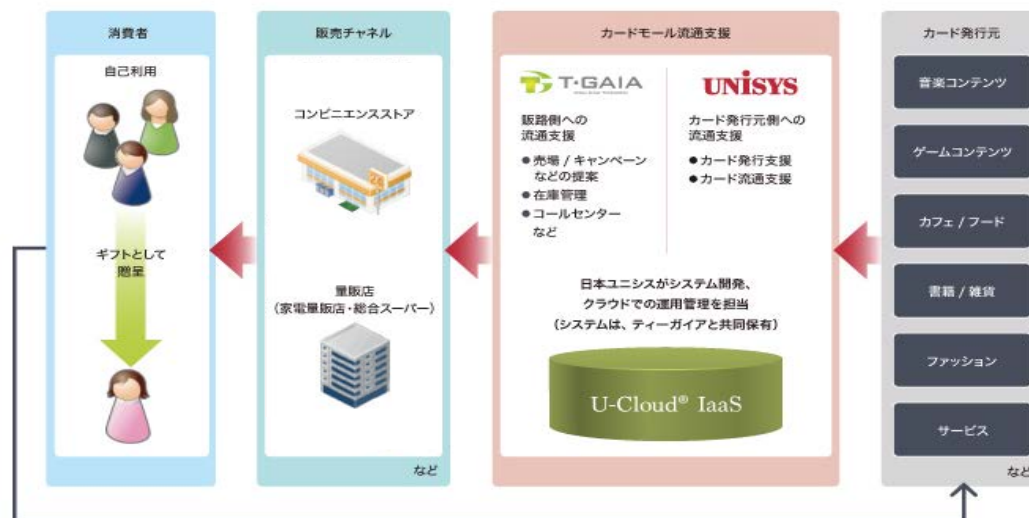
消費者

自己利用

ギフトとして贈呈

販売チャネル

コンビニエンスストア

量販店
（家電量販店・総合スーパー）

など

カードモール流通支援

T-GAIA

UNISYS

販路側への流通支援

● 売場 / キャンペーンなどの提案
● 在庫管理
● コールセンター
など

カード発行元側への流通支援

● カード発行支援
● カード流通支援

日本ユニシスがシステム開発、
クラウドでの運用管理を担当
（システムは、ティーガイアと共同保有）

U-Cloud® IaaS

カード発行元

音楽コンテンツ

ゲームコンテンツ

カフェ / フード

書籍 / 雑貨

ファッション

サービス

など